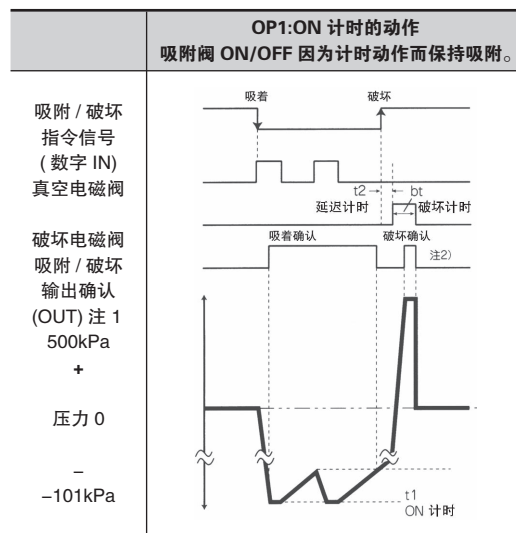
| | OP1:ON 计时的动作 吸附阀 ON/OFF 因为计时动作而保持吸附。 |
|---|---|
| 吸附 / 破坏 指令信号 ( 数字 IN) 真空电磁阀 破坏电磁阀 吸附 / 破坏 输出确认 (OUT) 注 1 500kPa + 压力 0 – –101kPa | 吸着 破坏 t2 bt 延迟计时 破坏计时 吸着确认 破坏确认 注2) t1 ON 计时 |